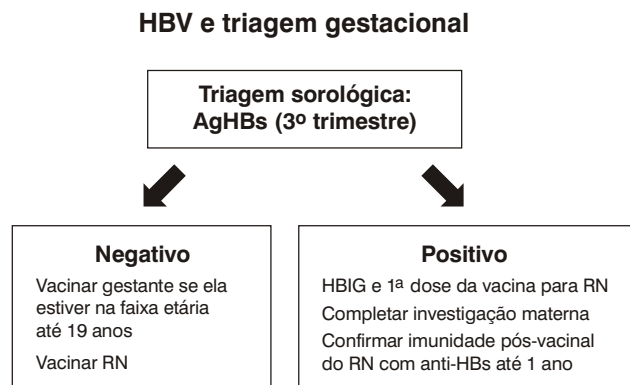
HBV e triagem gestacional

Triagem sorológica: AgHBs (3º trimestre)

Negativo

Vacinar gestante se ela estiver na faixa etária até 19 anos

Vacinar RN

Positivo

HBIG e 1ª dose da vacina para RN

Completar investigação materna

Confirmar imunidade pós-vacinal do RN com anti-HBs até 1 ano